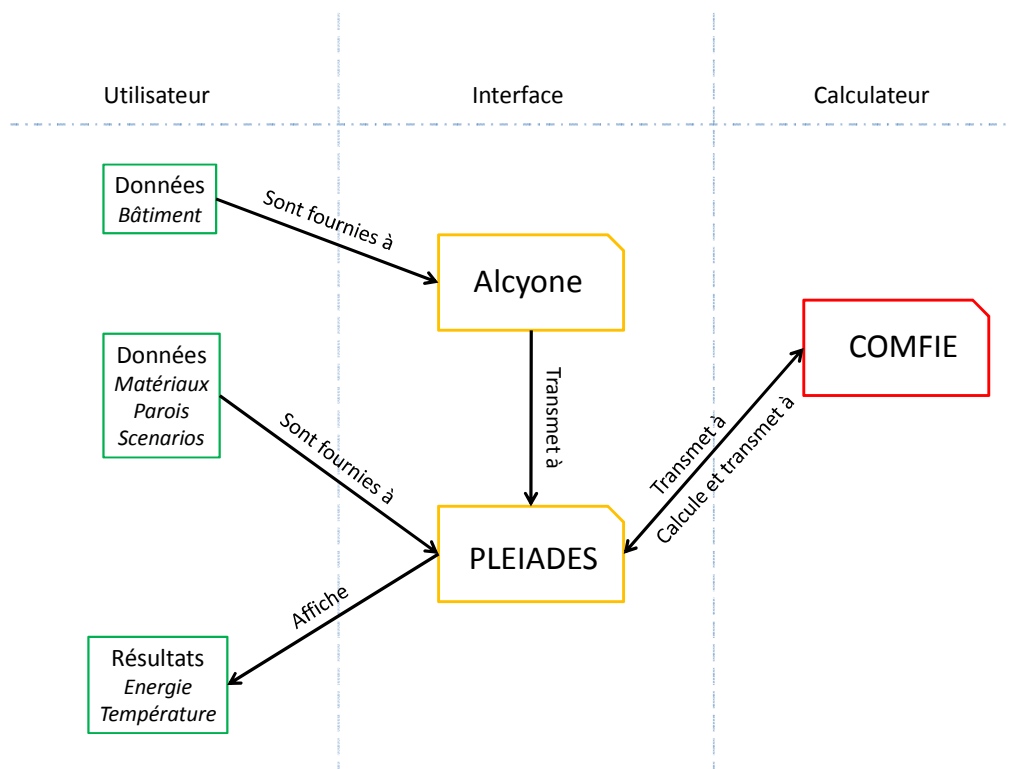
Utilisateur

Interface

Calculateur

Données
Bâtiment

Sont fournies à

Alcyone

COMFIE

Données
Matériaux
Parois
Scenarios

Transmet à

Sont fournies à

Transmet à

Calcule et transmet à

PLEIADES

Affiche

Résultats
Energie
Température